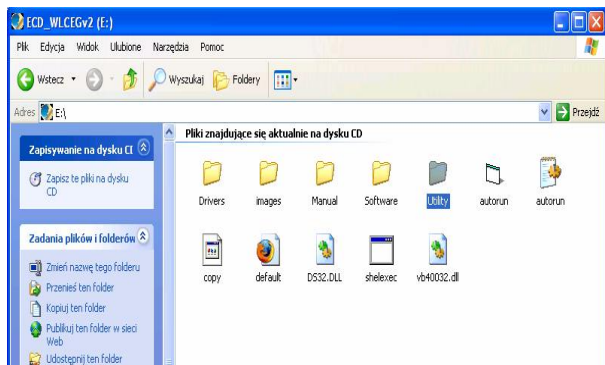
ECD_WLCEGv2 (E:)

Plik Edycja Widok Ulubione Narzędzia Pomoc

Wstecz Wyszukaj Foldery

Adres E:\

Przejdź

Zapisywanie na dysku CD

Zapisz te pliki na dysku CD

Zadania plików i folderów

Zmień nazwę tego folderu

Przenieś ten folder

Kopiuj ten folder

Publikuj ten folder w sieci Web

Udostępnij ten folder

Pliki znajdujące się aktualnie na dysku CD

Drivers images Manual Software Utility autorun autorun

copy default DS32.DLL shelexec vb40032.dll